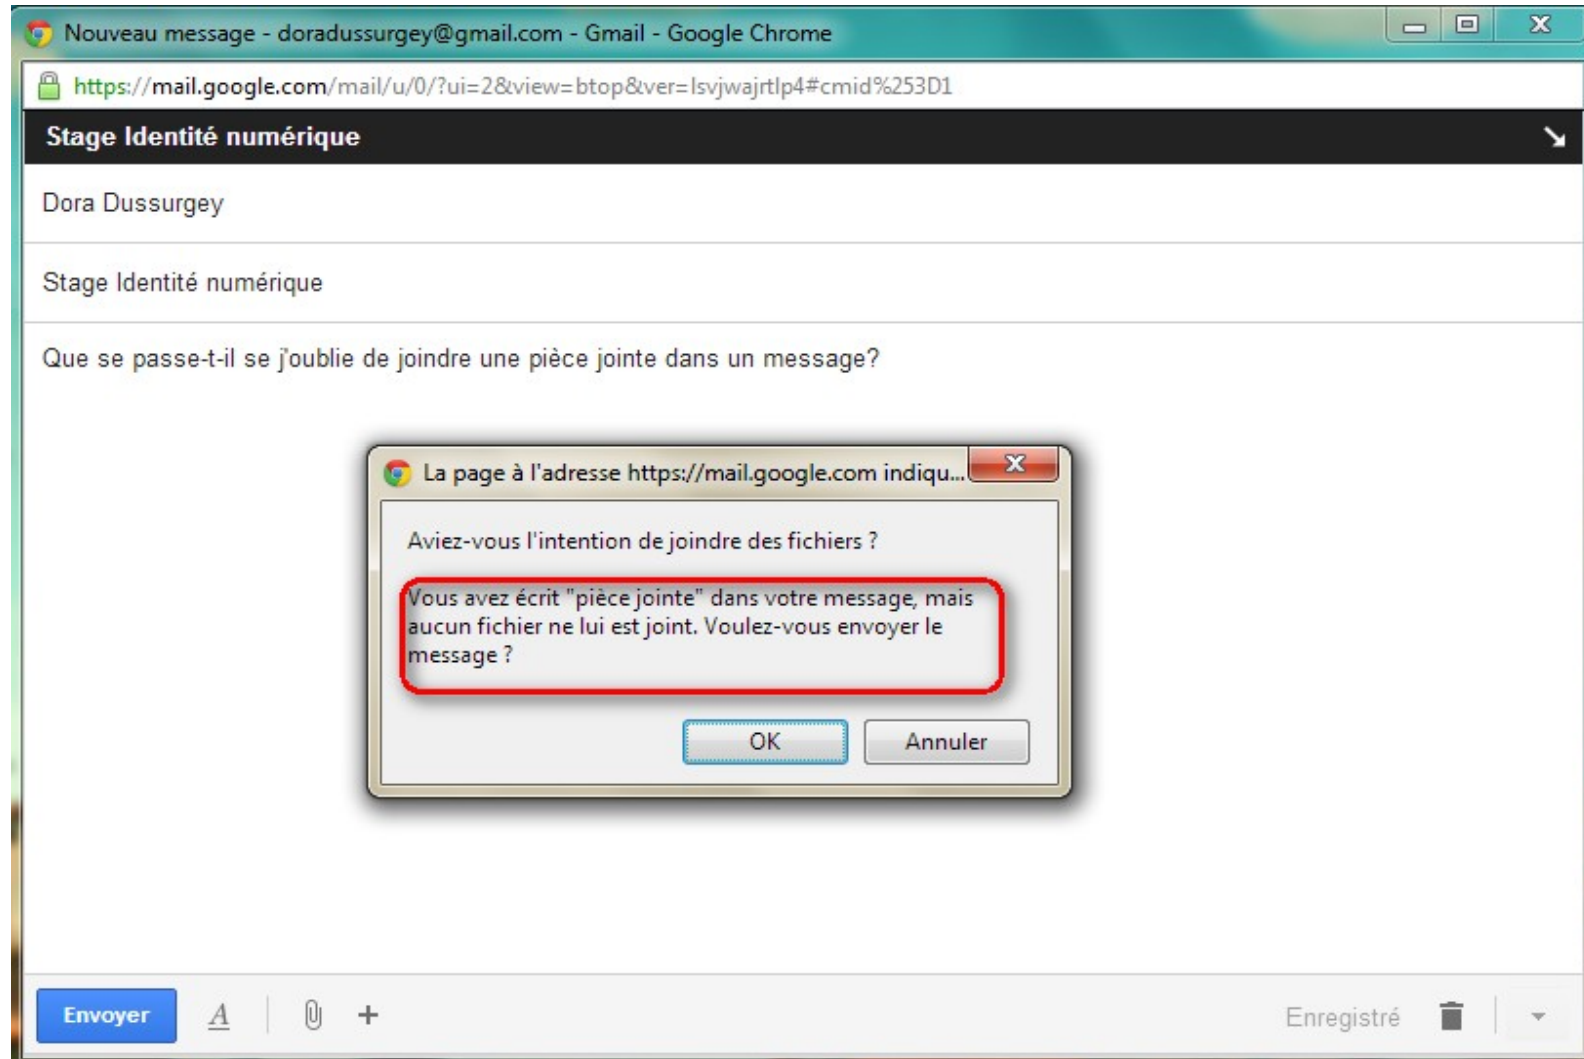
Nouveau message - doradussurgey@gmail.com - Gmail - Google Chrome

https://mail.google.com/mail/u/0/?ui=2&view=btop&ver=lsvjwajrtlp4#cmid%253D1

Stage Identité numérique

Dora Dussurgey

Stage Identité numérique

Que se passe-t-il se j'oublie de joindre une pièce jointe dans un message?

La page à l'adresse https://mail.google.com indiqu...

Aviez-vous l'intention de joindre des fichiers ?

Vous avez écrit "pièce jointe" dans votre message, mais aucun fichier ne lui est joint. Voulez-vous envoyer le message ?

OK

Annuler

Envoyer

Enregistré